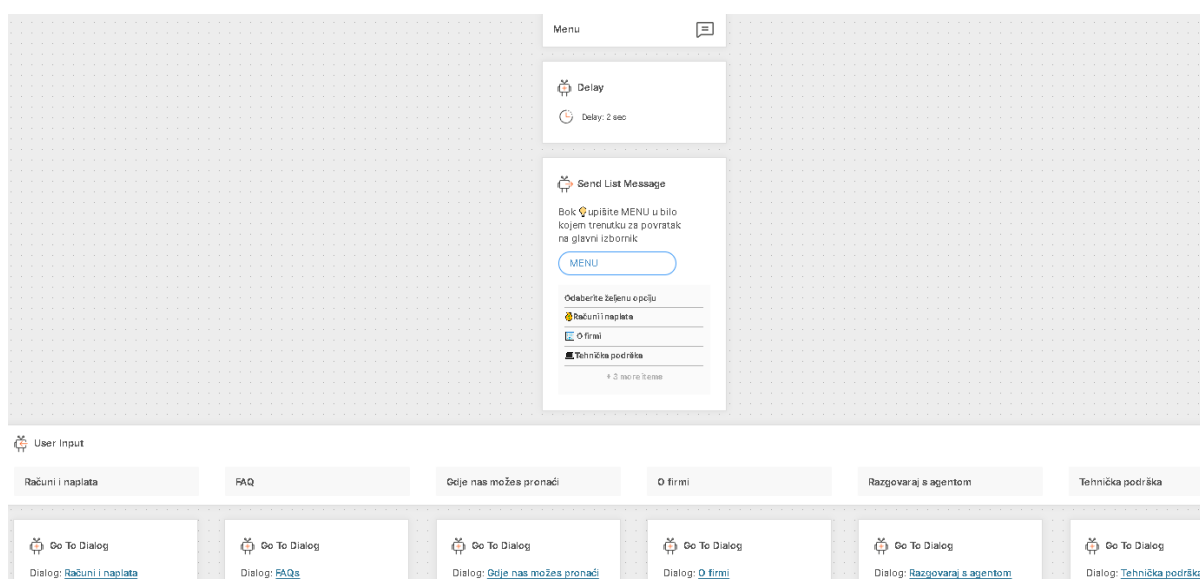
Menu

Delay

Delay: 2 sec

Send List Message

Bok upišite MENU u bilo kojem trenutku za povratak na glavni izbornik

MENU

Odaberite željenu opciju

Računi i naplata

O firmi

Tehnička podrška

+ 3 more items

User Input

| Računi i naplata | FAQ | Gdje nas možeš pronaći | O firmi | Razgovaraj s agentom | Tehnička podrška |
|---|---|---|---|---|---|

Go To Dialog
Dialog: Računi i naplata

Go To Dialog
Dialog: FAQs

Go To Dialog
Dialog: Gdje nas možeš pronaći

Go To Dialog
Dialog: O firmi

Go To Dialog
Dialog: Razgovaraj s agentom

Go To Dialog
Dialog: Tehnička podrška